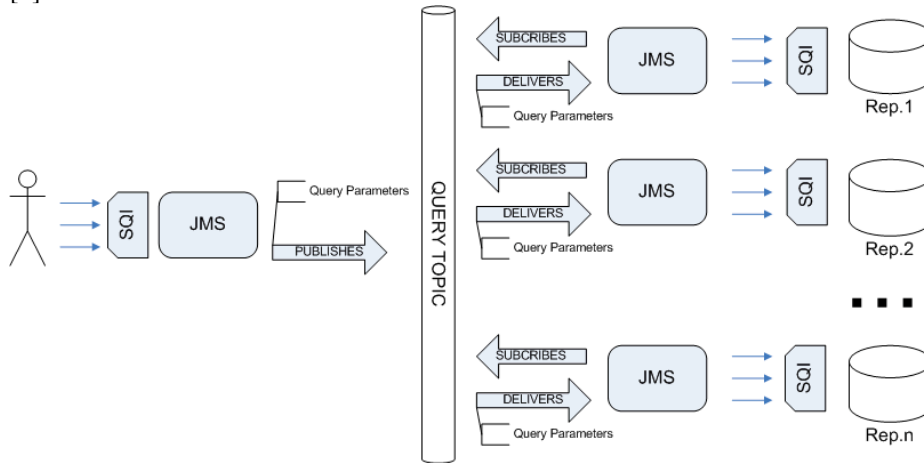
SQI

JMS

Query Parameters

PUBLISHES

QUERY TOPIC

SUBCRIBES

DELIVERS

Query Parameters

JMS

SQI

Rep.1

SUBCRIBES

DELIVERS

Query Parameters

JMS

SQI

Rep.2

SUBCRIBES

DELIVERS

Query Parameters

JMS

SQI

Rep.n